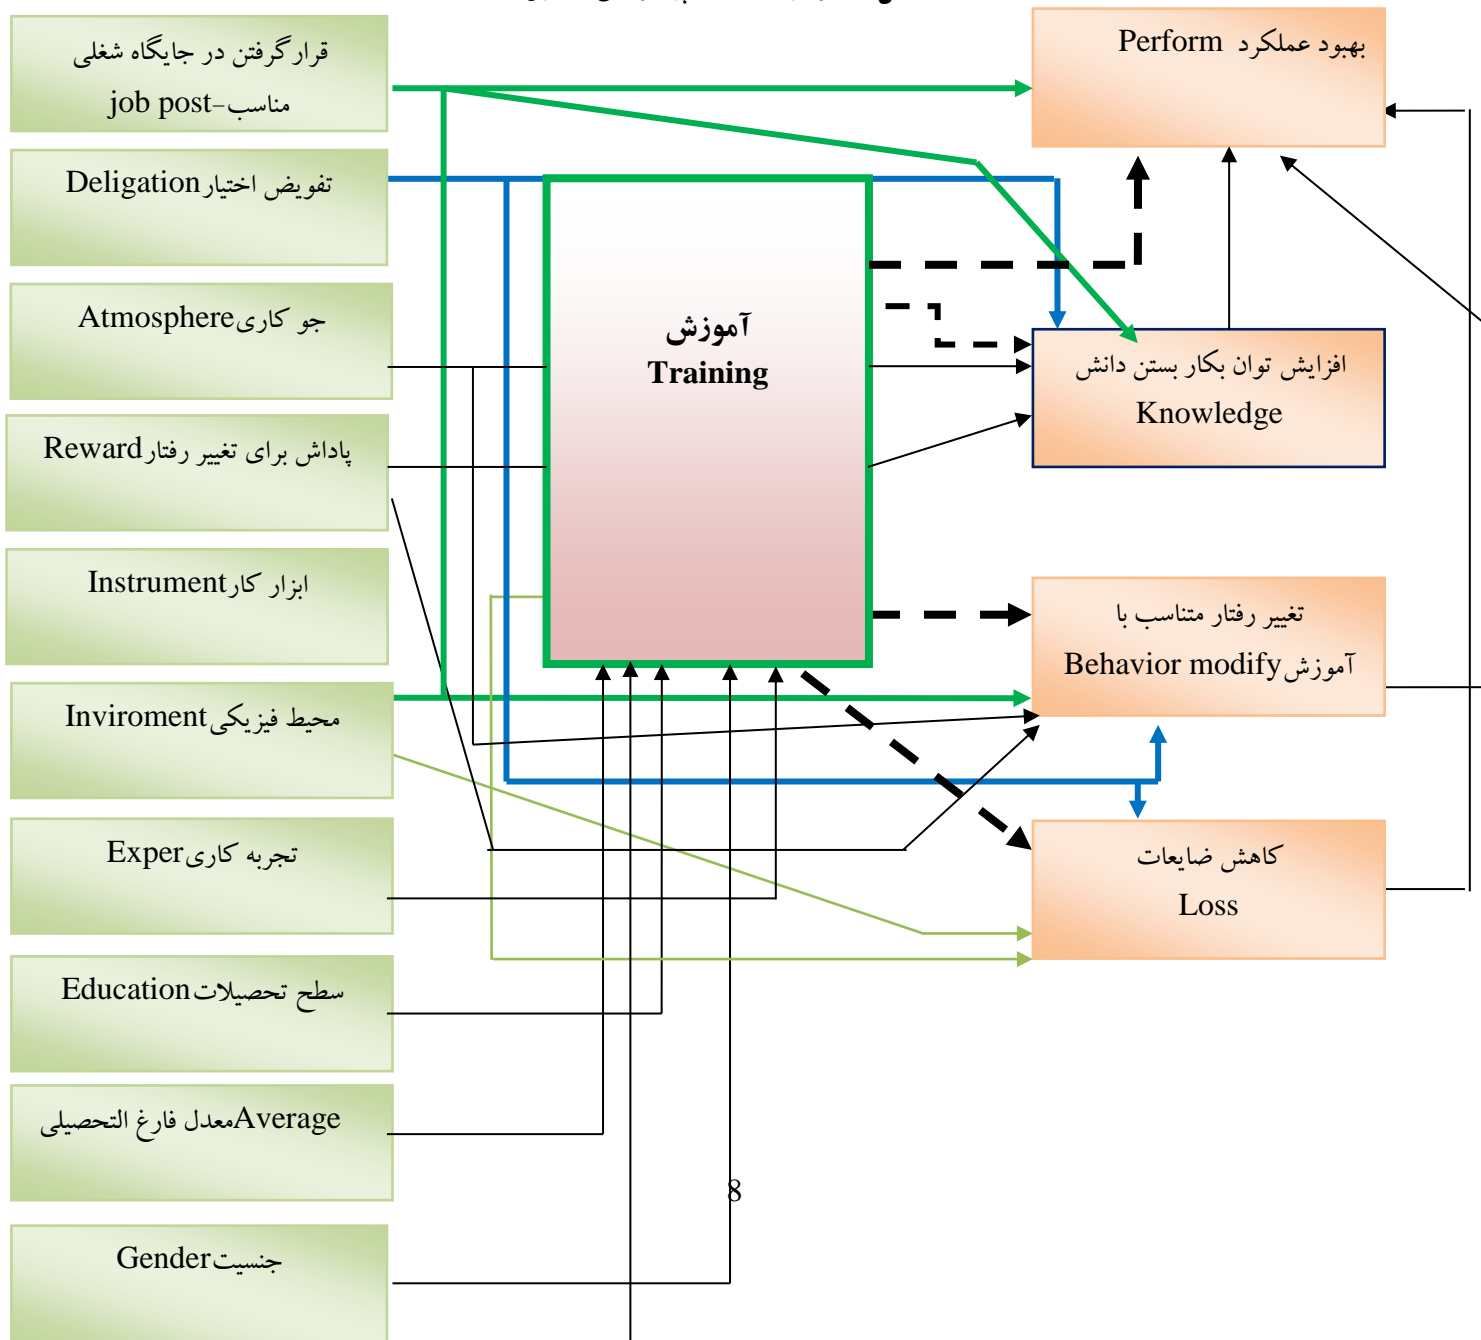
قرارگرفتن در جایگاه شغلی
job post-مناسب

Deligation تفویض اختیار

Atmosphere جو کاری

Reward پاداش برای تغییر رفتار

Instrument ابزار کار

Inviroment محیط فیزیکی

Exper تجربه کاری

Education سطح تحصیلات

Average معدل فارغ التحصیلی

Gender جنسیت

آموزش
Training

Perform بهبود عملکرد

افزایش توان بکار بستن دانش
Knowledge

تغییر رفتار متناسب با
Behavior modify آموزش

کاهش ضایعات
Loss

8